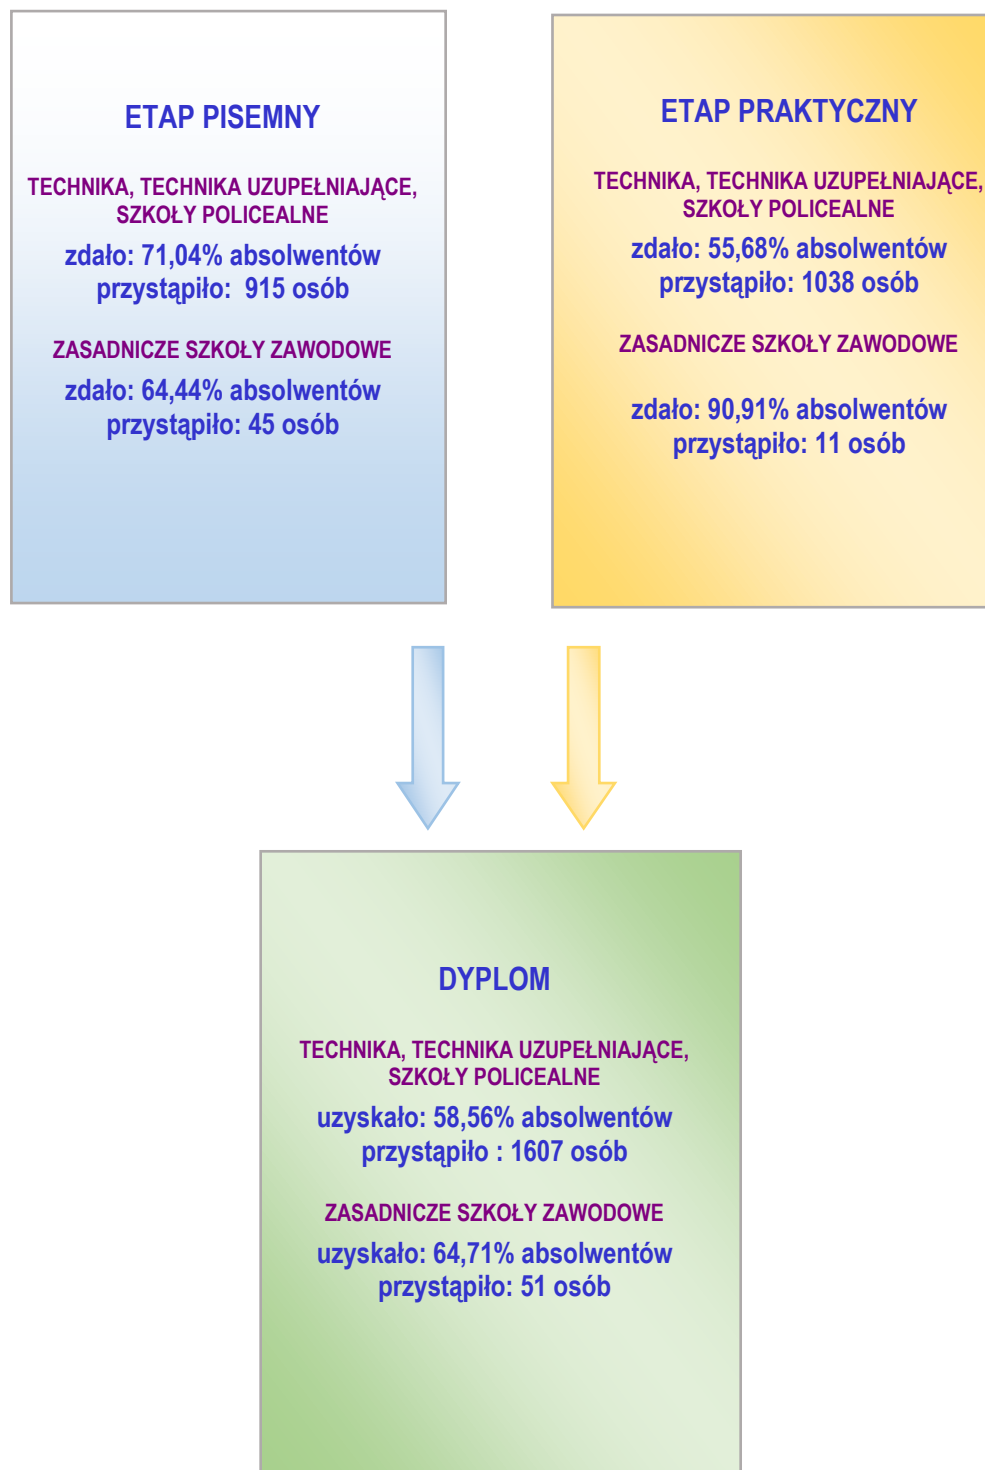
ETAP PISEMNY

TECHNIKA, TECHNIKA UZUPEŁNIAJĄCE, SZKOŁY POLICEALNE

zdało: 71,04% absolwentów
przystąpiło: 915 osób

ZASADNICZE SZKOŁY ZAWODOWE

zdało: 64,44% absolwentów
przystąpiło: 45 osób

ETAP PRAKTYCZNY

TECHNIKA, TECHNIKA UZUPEŁNIAJĄCE, SZKOŁY POLICEALNE

zdało: 55,68% absolwentów
przystąpiło: 1038 osób

ZASADNICZE SZKOŁY ZAWODOWE

zdało: 90,91% absolwentów
przystąpiło: 11 osób

DYPLOM

TECHNIKA, TECHNIKA UZUPEŁNIAJĄCE, SZKOŁY POLICEALNE

uzyskało: 58,56% absolwentów
przystąpiło : 1607 osób

ZASADNICZE SZKOŁY ZAWODOWE

uzyskało: 64,71% absolwentów
przystąpiło: 51 osób